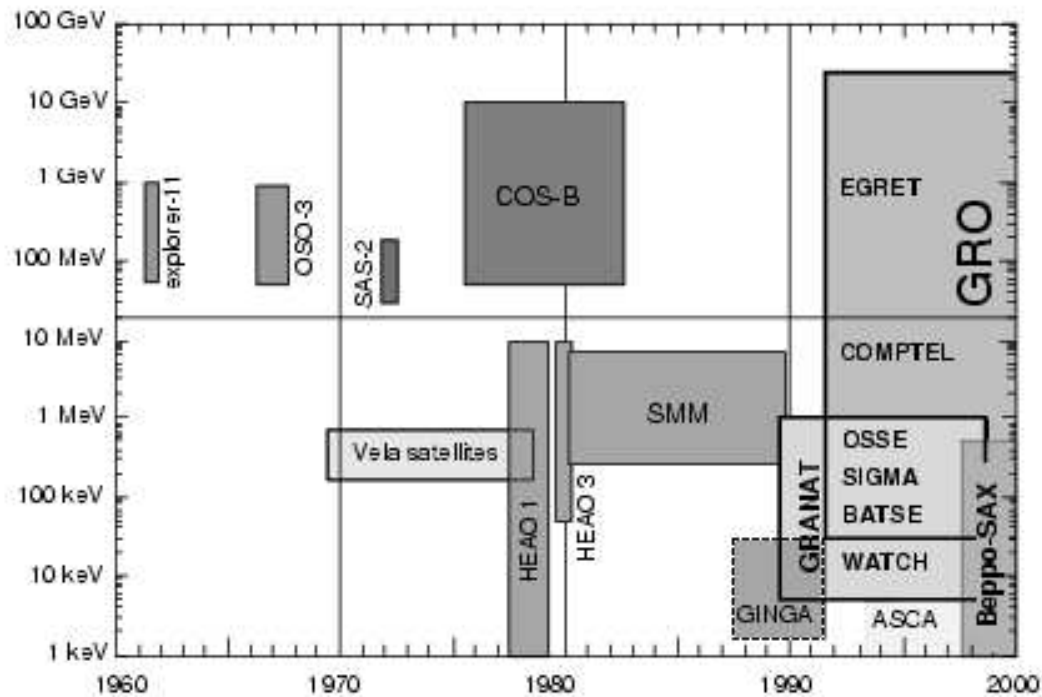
100 GeV
10 GeV
1 GeV
100 MeV
10 MeV
1 MeV
100 keV
10 keV
1 keV

explorer-11
OSO-3
SAS-2
COS-B
EGRET
GRO
COMPTEL
SMM
Vela satellites
HEAO 1
HEAO 3
OSSE
SIGMA
BATSE
WATCH
GRANAT
Beppo-SAX
GINGA
ASCA

1960
1970
1980
1990
2000